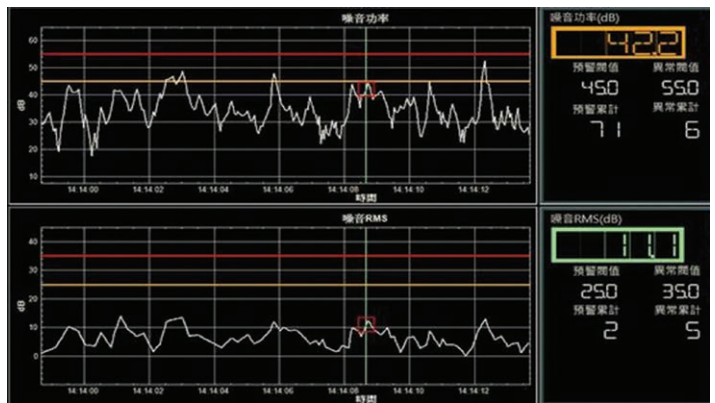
噪音功率

60
50
40
30
20
10

dB

14:14:00
14:14:02
14:14:04
14:14:06
14:14:08
14:14:10
14:14:12

時間

噪音功率(dB)
42.2
預警閾值
45.0
異常閾值
55.0
預警累計
71
異常累計
6

噪音RMS

40
30
20
10
0

dB

14:14:00
14:14:02
14:14:04
14:14:06
14:14:08
14:14:10
14:14:12

時間

噪音RMS(dB)
11.1
預警閾值
25.0
異常閾值
35.0
預警累計
2
異常累計
5